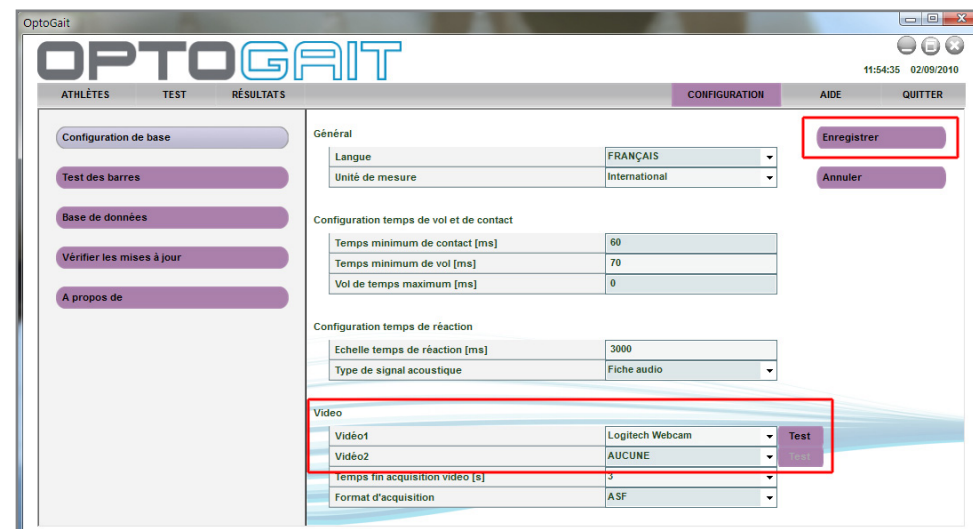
OptoGait

OPTOGAIT

11:54:35 02/09/2010

ATHLÈTES TEST RÉSULTATS CONFIGURATION AIDE QUITTER

Configuration de base

Test des barres

Base de données

Vérifier les mises à jour

A propos de

Général

| Langue | FRANÇAIS |
|---|---|
| Unité de mesure | International |

Configuration temps de vol et de contact

| Temps minimum de contact [ms] | 60 |
|---|---|
| Temps minimum de vol [ms] | 70 |
| Vol de temps maximum [ms] | 0 |

Configuration temps de réaction

| Echelle temps de réaction [ms] | 3000 |
|---|---|
| Type de signal acoustique | Fiche audio |

Video

| Vidéo1 | Logitech Webcam | Test |
|---|---|---|
| Vidéo2 | AUCUNE | Test |
| Temps fin acquisition video [s] | 3 | |
| Format d'acquisition | ASF | |

Enregistrer

Annuler